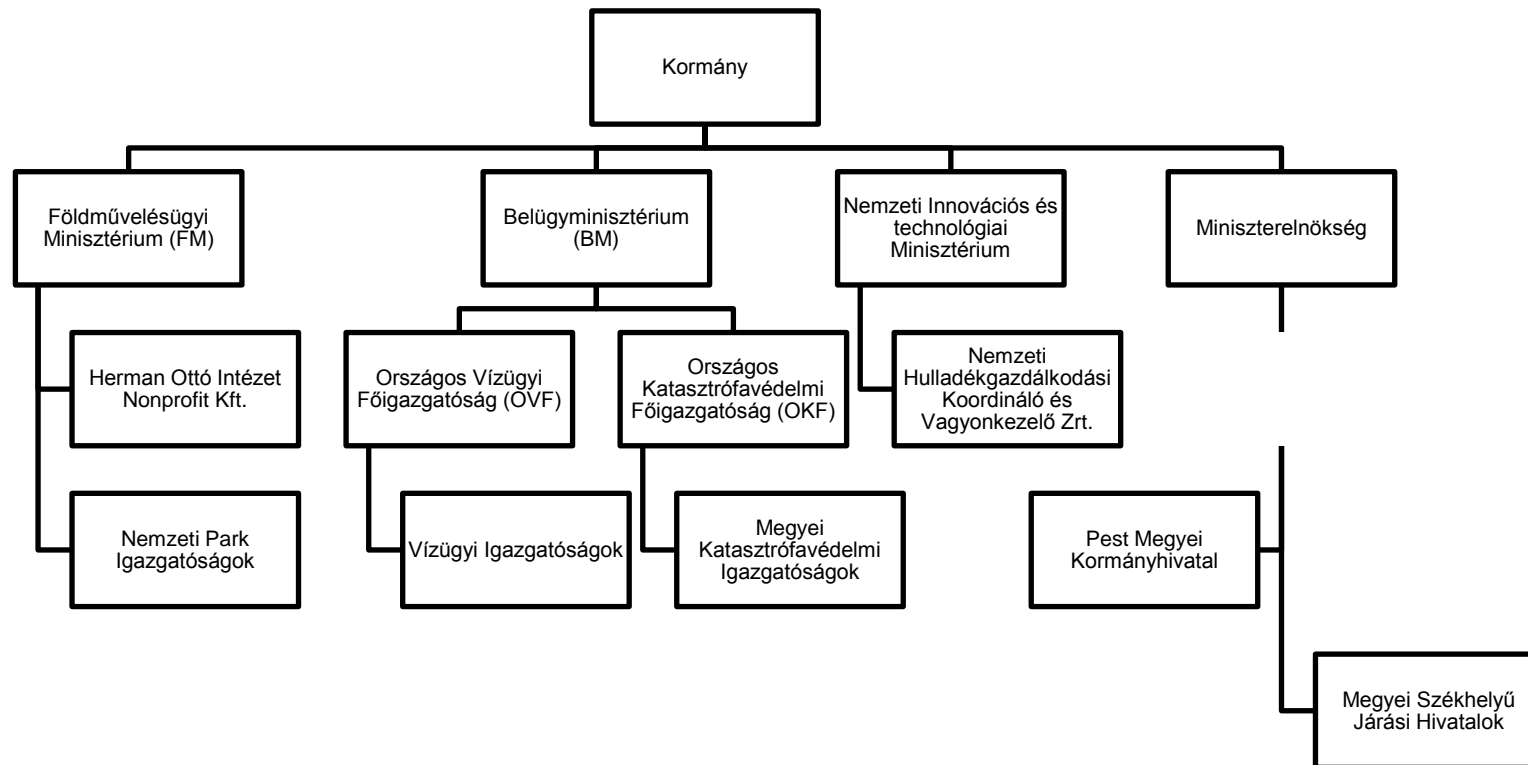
Kormány

Földművelésügyi Minisztérium (FM)

Herman Ottó Intézet Nonprofit Kft.

Nemzeti Park Igazgatóságok

Belügyminisztérium (BM)

Országos Vízügyi Főigazgatóság (OVF)

Vízügyi Igazgatóságok

Országos Katasztrófavédelmi Főigazgatóság (OKF)

Megyei Katasztrófavédelmi Igazgatóságok

Nemzeti Innovációs és technológiai Minisztérium

Nemzeti Hulladékgazdálkodási Koordináló és Vagyonkezelő Zrt.

Miniszterelnökség

Pest Megyei Kormányhivatal

Megyei Székhelyű Járási Hivatalok